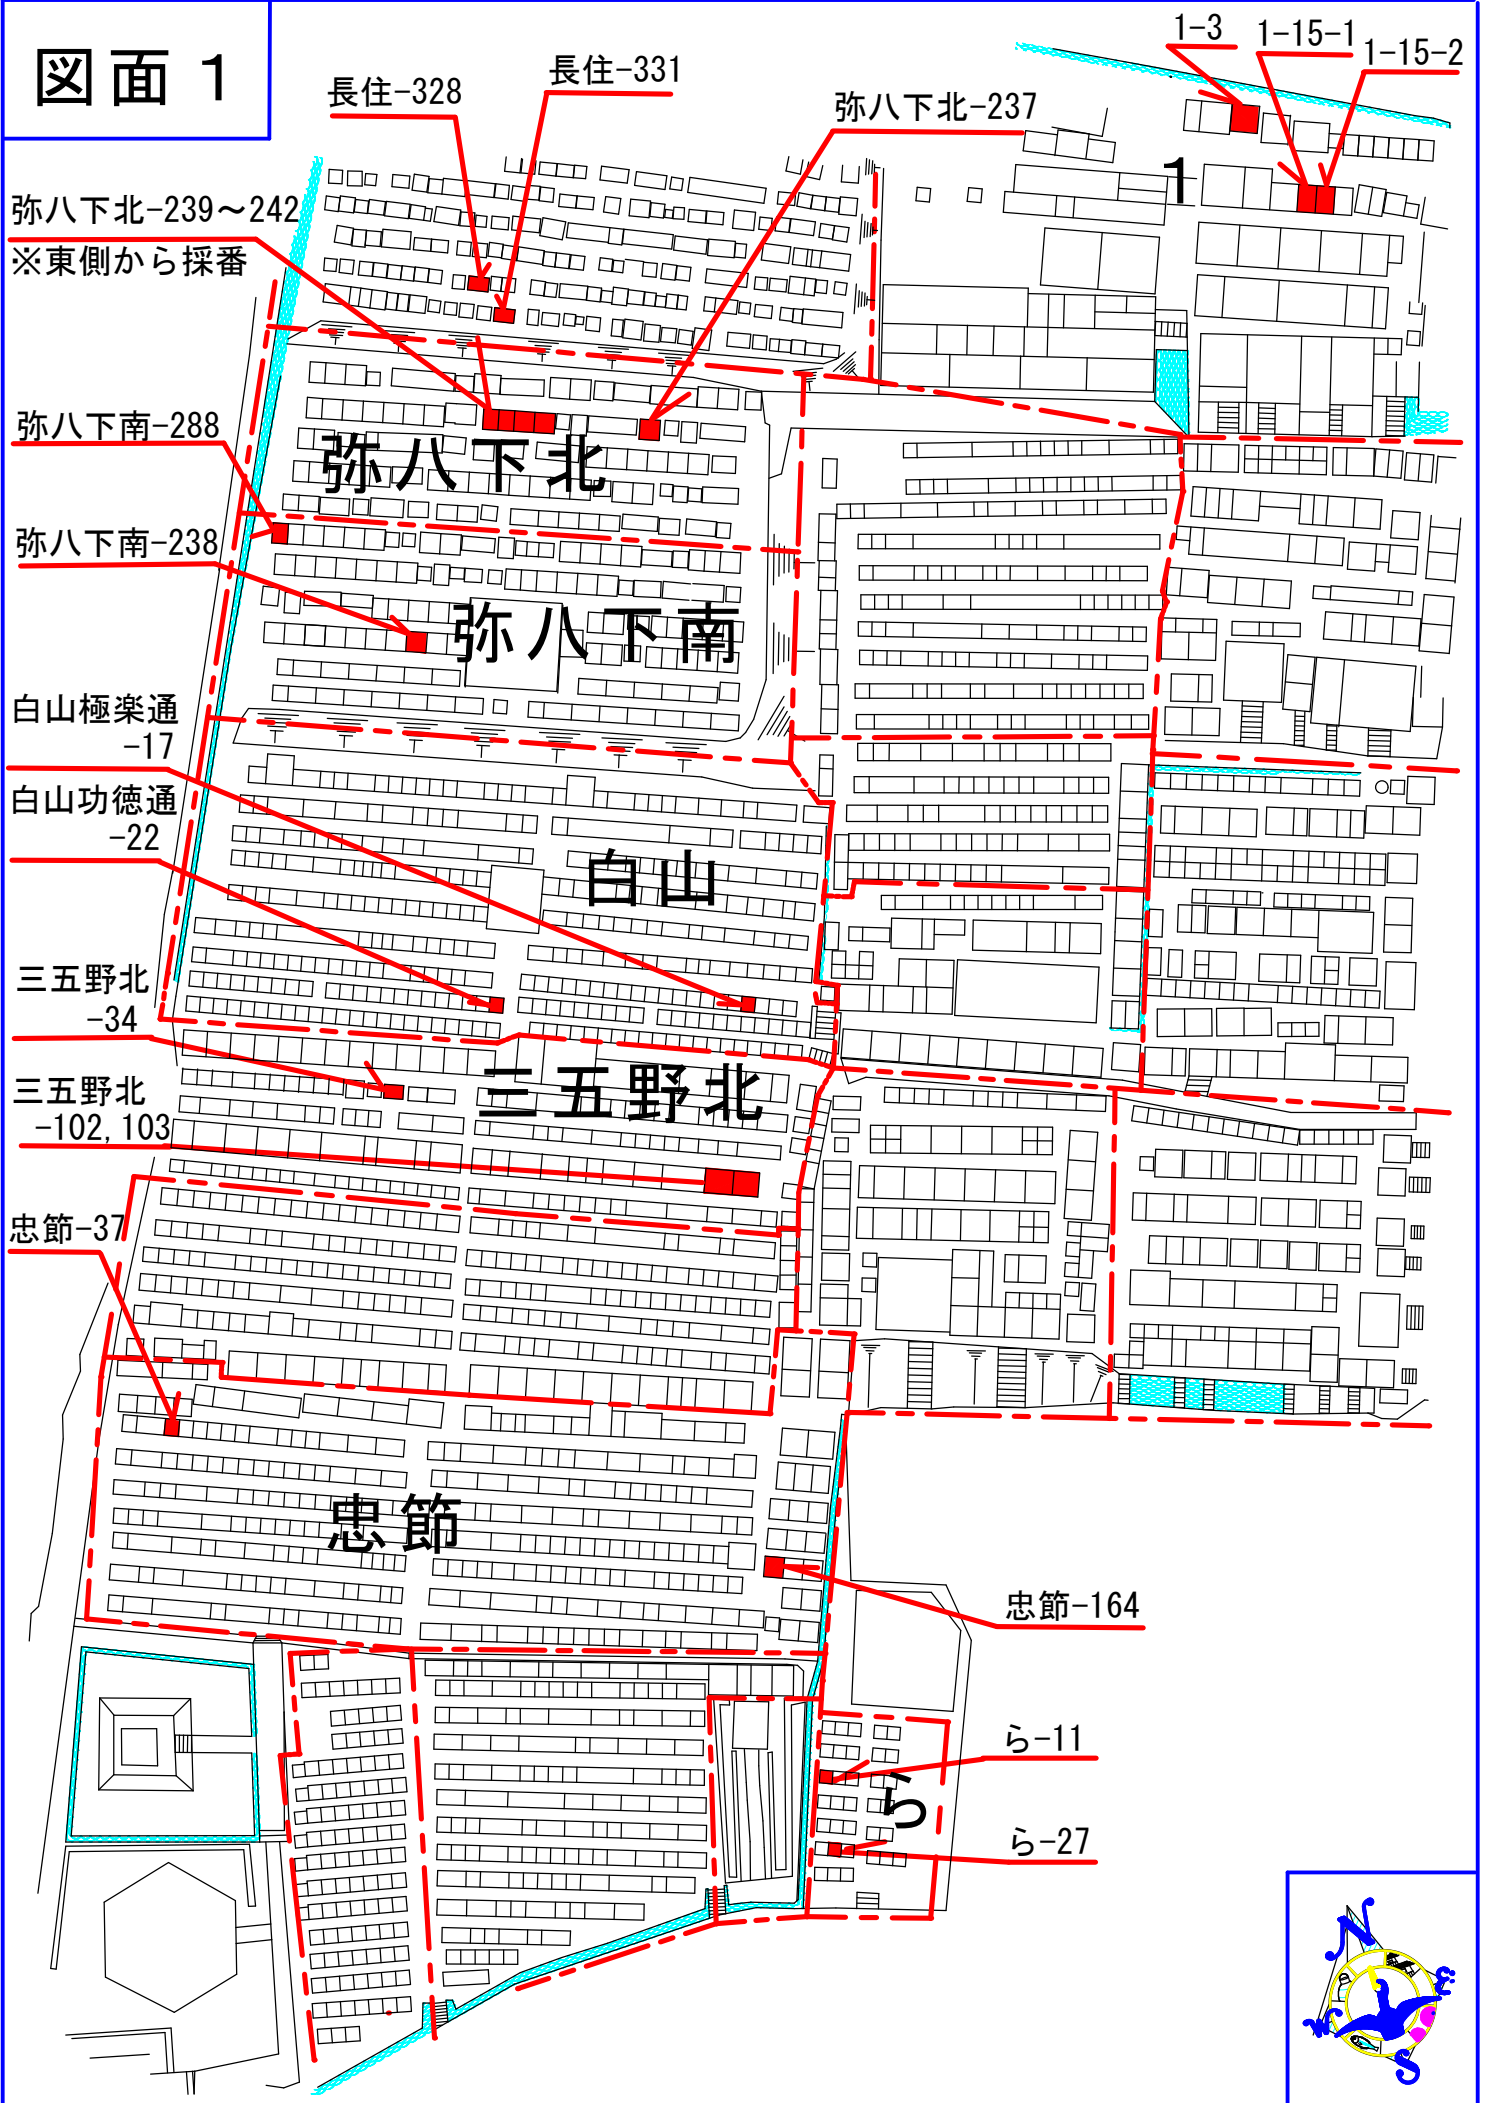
図面 1

長住-328

長住-331

弥八下北-237

1-3

1-15-1

1-15-2

1

弥八下北-239～242
※東側から採番

弥八下南-288

弥八下北

弥八下南-238

弥八下南

白山極楽通
-17

白山功徳通
-22

白山

三五野北
-34

三五野北
-102, 103

三五野北

忠節-37

忠節

忠節-164

ら-11

ら

ら-27

N
E
W
S